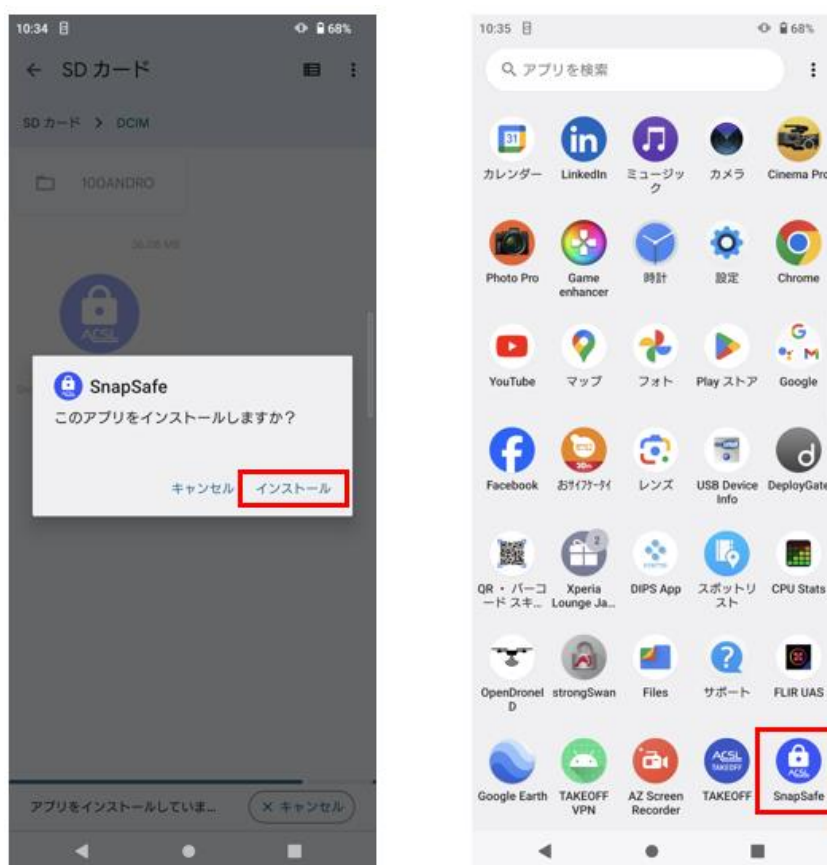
10:34 68%

← SD カード

SD カード > DCIM

100ANDRO

36.08 MB

ACSL

SnapSafe

このアプリをインストールしますか？

キャンセル インストール

アプリをインストールしていま...

× キャンセル

10:35 68%

アプリを検索

カレンダー LinkedIn ミュージック カメラ Cinema Pro

Photo Pro Game enhancer 時計 設定 Chrome

YouTube マップ フォト Play ストア Google

Facebook おサイフケータイ レンズ USB Device Info DeployGate

QR・バーコードスキ... Xperia Lounge Ja... DIPS App スポットリスト CPU Stats

OpenDroneID strongSwan Files サポート FLIR UAS

Google Earth TAKEOFF VPN AZ Screen Recorder TAKEOFF SnapSafe